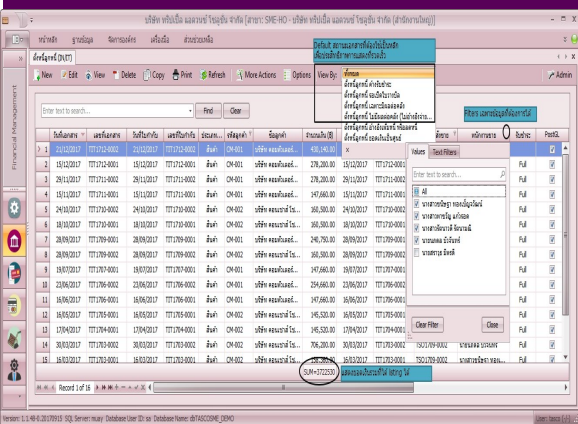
บริษัท ทรีเอ็ม แอลวายซ์ โซลูชั่น จำกัด [สาขา: SME-HO - บริษัท ทรีเอ็ม แอลวายซ์ โซลูชั่น จำกัด (สำนักงานใหญ่)]

หน้าหลัก ฐานข้อมูล จัดการเอกสาร เครื่องมือ ส่วนช่วยเหลือ

ตั้งหนี้ลูกหนี้ (IN/IT)

New Edit View Delete Copy Print Refresh More Actions Options View By

Admin

Financial Management

Default สถานะเอกสารที่ต้องการเรียกดู เลือกประเภทการแสดงที่ต้องการ

ทั้งหมด
ตั้งหนี้ลูกหนี้ ค้างรับชำระ
ตั้งหนี้ลูกหนี้ ชำระไม่ครบถ้วน
ตั้งหนี้ลูกหนี้ เฉพาะที่ยังไม่ออกบิล
ตั้งหนี้ลูกหนี้ ไม่มีใบลดหนี้ (ไม่ผ่านใบวาง...)
ตั้งหนี้ลูกหนี้ ผ่านใบวางบิลแล้ว ชำระแล้ว
ตั้งหนี้ลูกหนี้ ออกเป็นบิลเงินสด

Enter text to search... Find Clear

Filters เฉพาะข้อมูลที่ต้องการได้

| วันที่เอกสาร | เลขที่เอกสาร | วันที่ใบกำกับ | เลขที่ใบกำกับ | ประเภท... | รหัสลูกค้า | ชื่อลูกค้า | จำนวนเงิน (B) | | พนักงานขาย | ชำระ | PostGL |
|---|---|---|---|---|---|---|---|---|---|---|---|
| 21/12/2017 | TIT1712-0002 | 21/12/2017 | TIT1712-0002 | สินค้า | CM-001 | บริษัท คอมพิวเตอร์... | 408,140.00 | | | Full | ☑ |
| 15/12/2017 | TIT1712-0001 | 15/12/2017 | TIT1712-0001 | สินค้า | CM-001 | บริษัท คอมพิวเตอร์... | 278,200.00 | | | Full | ☑ |
| 29/11/2017 | TIT1711-0002 | 29/11/2017 | TIT1711-0002 | สินค้า | CM-001 | บริษัท คอมพิวเตอร์... | 278,200.00 | | | Full | ☑ |
| 15/11/2017 | TIT1711-0001 | 15/11/2017 | TIT1711-0001 | สินค้า | CM-001 | บริษัท คอมพิวเตอร์... | 147,660.00 | | | Full | ☑ |
| 24/10/2017 | TIT1710-0002 | 24/10/2017 | TIT1710-0002 | สินค้า | CM-002 | บริษัท คอมพิวเตอร์... | 160,500.00 | | | Full | ☑ |
| 18/10/2017 | TIT1710-0001 | 18/10/2017 | TIT1710-0001 | สินค้า | CM-001 | บริษัท คอมพิวเตอร์... | 160,500.00 | | | Full | ☑ |
| 28/09/2017 | TIT1709-0002 | 28/09/2017 | TIT1709-0002 | สินค้า | CM-001 | บริษัท คอมพิวเตอร์... | 240,750.00 | | | Full | ☑ |
| 28/09/2017 | TIT1709-0001 | 28/09/2017 | TIT1709-0001 | สินค้า | CM-002 | บริษัท คอมพิวเตอร์... | 160,500.00 | | | Full | ☑ |
| 19/07/2017 | TIT1707-0001 | 19/07/2017 | TIT1707-0001 | สินค้า | CM-001 | บริษัท คอมพิวเตอร์... | 147,660.00 | | | Full | ☑ |
| 23/06/2017 | TIT1706-0002 | 23/06/2017 | TIT1706-0002 | สินค้า | CM-001 | บริษัท คอมพิวเตอร์... | 254,660.00 | | | Full | ☑ |
| 16/06/2017 | TIT1706-0001 | 16/06/2017 | TIT1706-0001 | สินค้า | CM-002 | บริษัท คอมพิวเตอร์... | 160,500.00 | | | Full | ☑ |
| 16/05/2017 | TIT1705-0001 | 16/05/2017 | TIT1705-0001 | สินค้า | CM-002 | บริษัท คอมพิวเตอร์... | 145,520.00 | | | Full | ☑ |
| 17/04/2017 | TIT1704-0001 | 17/04/2017 | TIT1704-0001 | สินค้า | CM-001 | บริษัท คอมพิวเตอร์... | 145,520.00 | | | Full | ☑ |
| 30/03/2017 | TIT1703-0002 | 30/03/2017 | TIT1703-0002 | สินค้า | CM-002 | บริษัท คอมพิวเตอร์... | 706,200.00 | TSO1703-0002 | นายสมชาย ทองชม... | Full | ☑ |
| 16/03/2017 | TIT1703-0001 | 16/03/2017 | TIT1703-0001 | สินค้า | CM-002 | บริษัท คอมพิวเตอร์... | | TSO1703-0001 | นายสมชาย ทองชม... | Full | ☑ |

Values Text Filters
Enter text to search...
All
นางสาวพรนิชฐา ทองปัญญาวิทย์
นางสาวพรเจริญ แก้วทอง
นางสาวนัทธมาศ ฉิมเจริญ
นายสมคม มันรักษ์
(Blanks)
Clear Filter Close

SUM=3722530 แสดงยอดเงินรวมที่ได้ listing ได้

Record 1 of 16

Version: 1.1.48-0.20170915 SQL Server: nuay Database User ID: sa Database Name: dbTASCOSME_DEMO